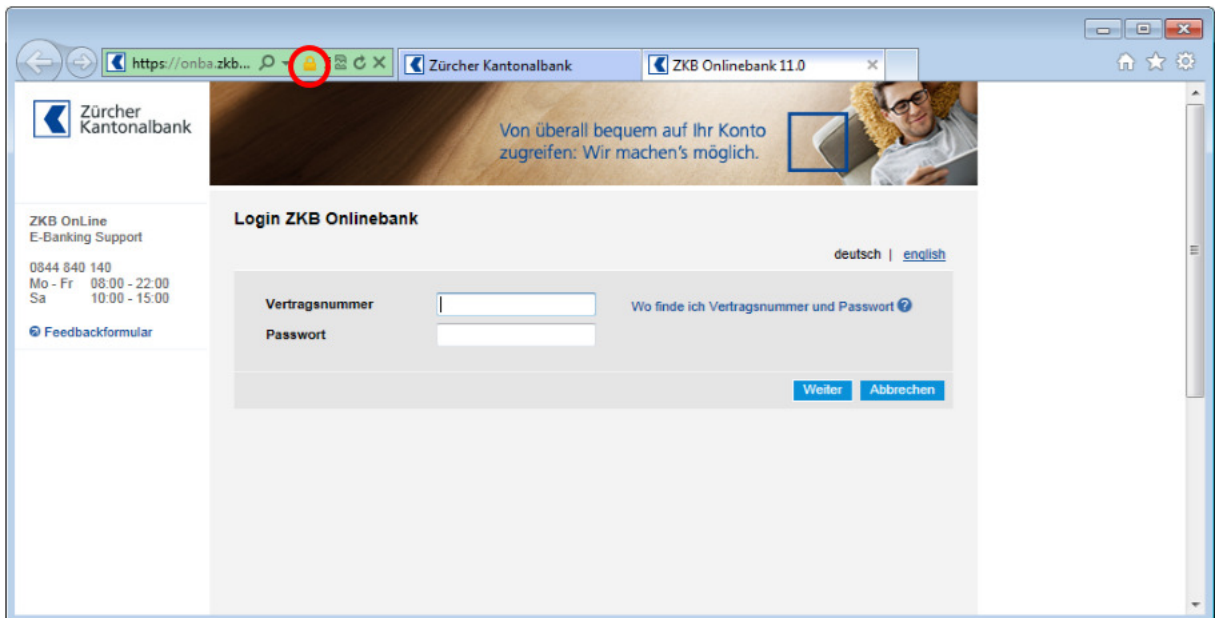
https://onba.zkb...

Zürcher Kantonalbank

ZKB Onlinebank 11.0

Zürcher Kantonalbank

Von überall bequem auf Ihr Konto zugreifen: Wir machen's möglich.

ZKB OnLine
E-Banking Support

0844 840 140
Mo - Fr 08:00 - 22:00
Sa 10:00 - 15:00

Feedbackformular

Login ZKB Onlinebank

deutsch | english

Vertragsnummer

Passwort

Wo finde ich Vertragsnummer und Passwort

Weiter Abbrechen